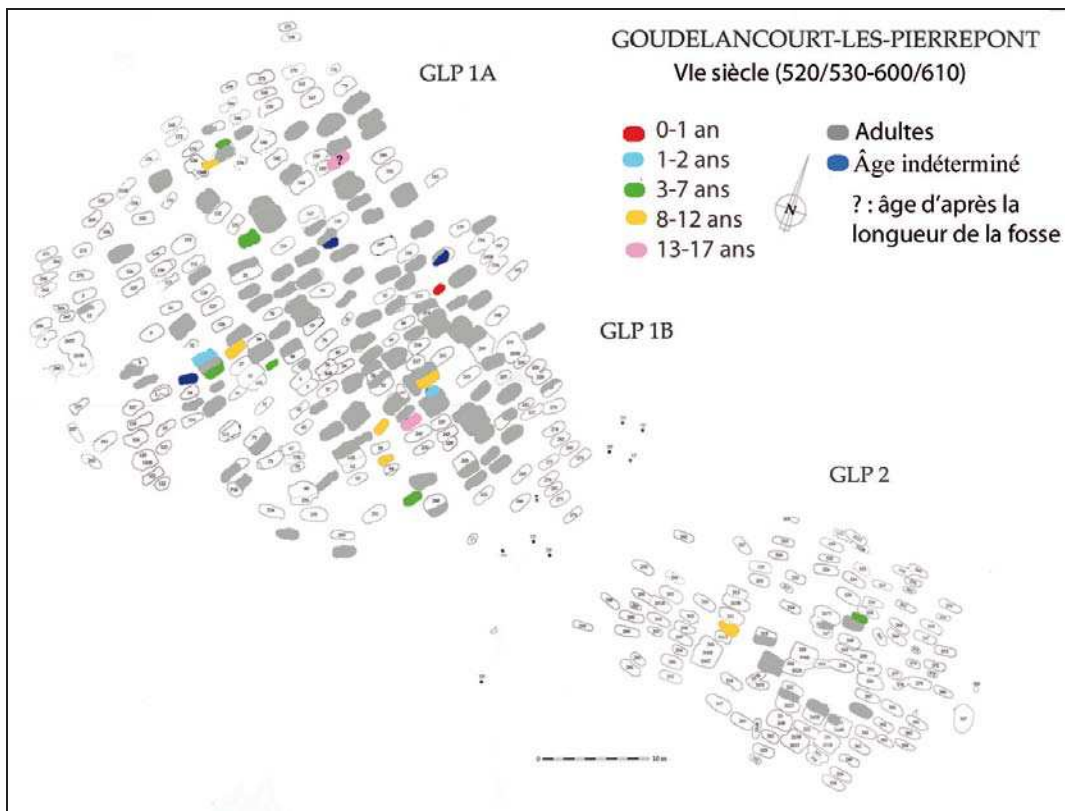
GOUDELANCOURT-LES-PIERREPONT
VIe siècle (520/530-600/610)

GLP 1A

0-1 an
1-2 ans
3-7 ans
8-12 ans
13-17 ans

Adultes
Âge indéterminé
? : âge d'après la longueur de la fosse

N

?

GLP 1B

GLP 2

0 10 m